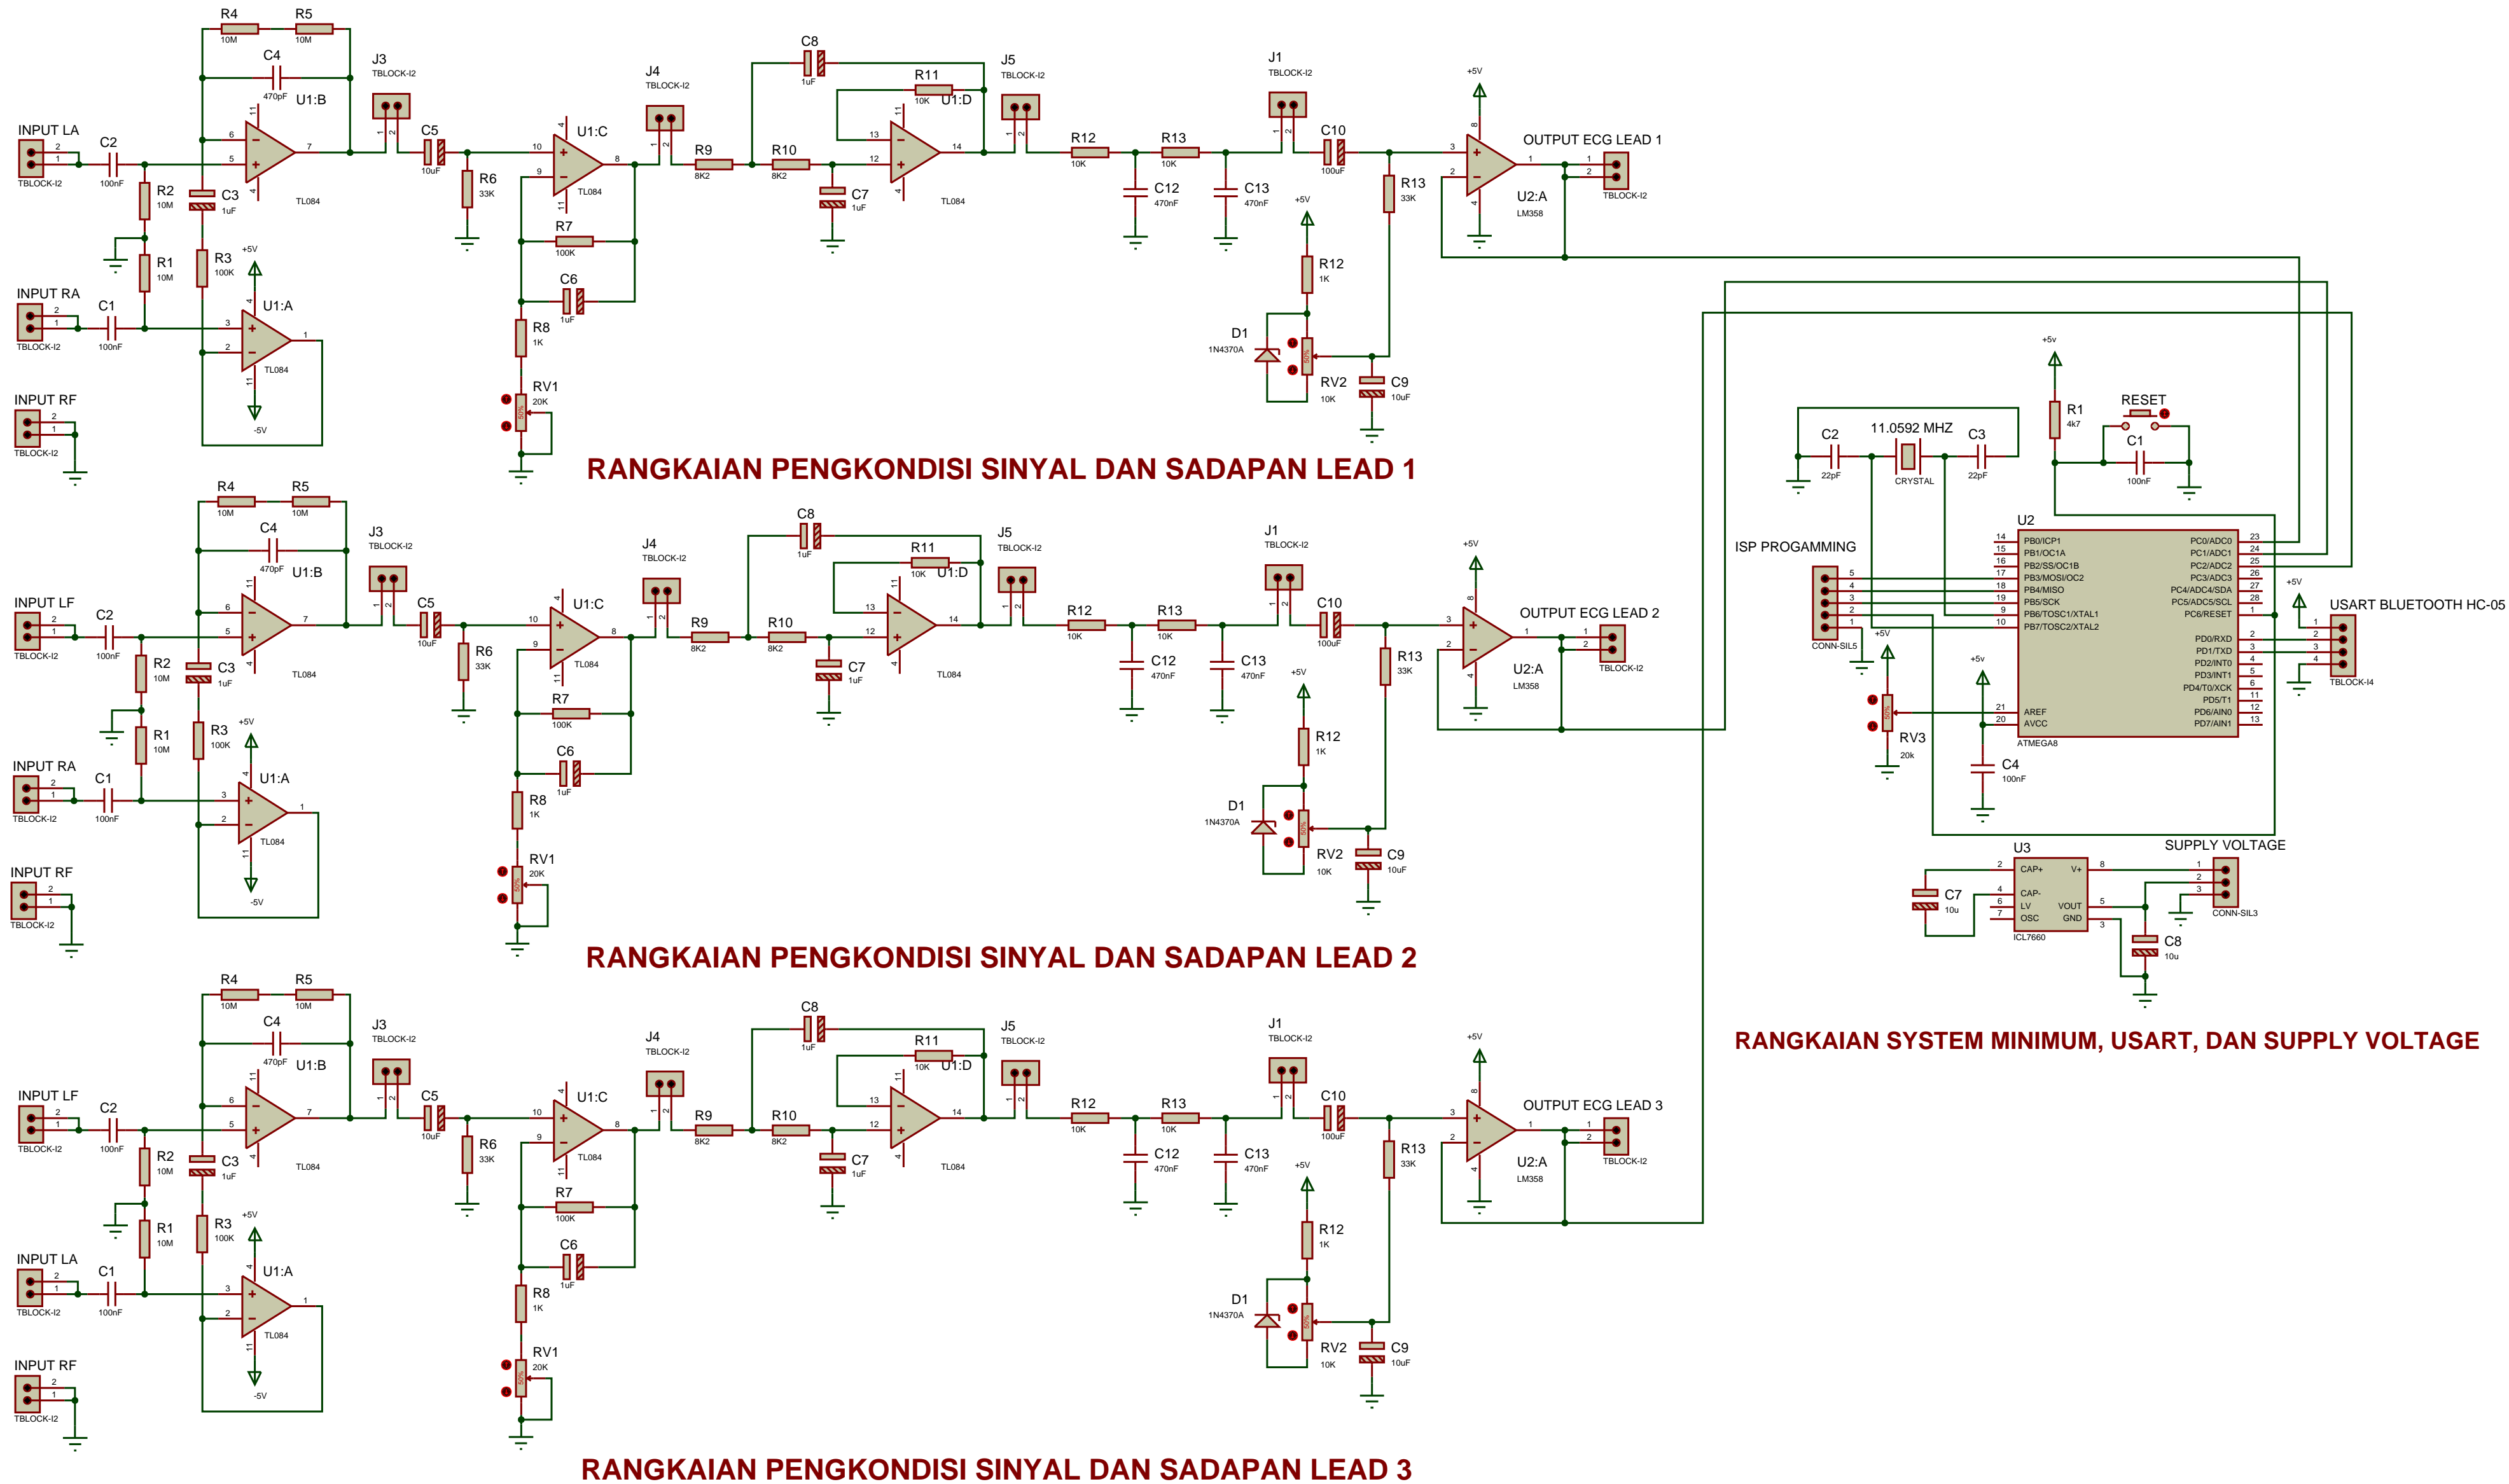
R4 10M R5 10M
C4 470pF U1:B
INPUT LA 2 1 TBLOCK-I2
C2 100nF
R2 10M
C3 1uF
R1 10M
R3 100K
+5V
U1:A
INPUT RA 2 1 TBLOCK-I2
C1 100nF
TL084
-5V
INPUT RF 2 1 TBLOCK-I2
TL084
J3 TBLOCK-I2
C5 10uF
R6 33K
J4 TBLOCK-I2
U1:C
TL084
R7 100K
C6 1uF
R8 1K
RV1 20K
C8 1uF
R9 8K2
R10 8K2
R11 10K U1:D
C7 1uF
TL084
J5 TBLOCK-I2
R12 10K
R13 10K
C12 470nF
C13 470nF
J1 TBLOCK-I2
C10 100uF
+5V
R12 1K
D1 1N4370A
RV2 10K
C9 10uF
R13 33K
+5V
U2:A LM358
OUTPUT ECG LEAD 1
TBLOCK-I2
RANGKAIAN PENGKONDISI SINYAL DAN SADAPAN LEAD 1

R4 10M R5 10M
C4 470pF U1:B
INPUT LF 2 1 TBLOCK-I2
C2 100nF
R2 10M
C3 1uF
R1 10M
R3 100K
U1:A
INPUT RA TBLOCK-I2
C1 100nF
TL084
-5V
INPUT RF TBLOCK-I2
J3 TBLOCK-I2
C5 10uF
R6 33K
J4 TBLOCK-I2
U1:C TL084
R7 100K
C6 1uF
R8 1K
RV1 20K
C8 1uF
R9 8K2
R10 8K2
R11 10K U1:D
C7 1uF
J5 TBLOCK-I2
R12 10K
R13 10K
C12 470nF
C13 470nF
J1 TBLOCK-I2
C10 100uF
R12 1K
D1 1N4370A
RV2 10K
C9 10uF
R13 33K
U2:A LM358
OUTPUT ECG LEAD 2
TBLOCK-I2
RANGKAIAN PENGKONDISI SINYAL DAN SADAPAN LEAD 2

R4 10M R5 10M
C4 470pF U1:B
INPUT LF TBLOCK-I2
C2 100nF
R2 10M
C3 1uF
R1 10M
R3 100K
U1:A
INPUT LA TBLOCK-I2
C1 100nF
TL084
-5V
INPUT RF TBLOCK-I2
J3 TBLOCK-I2
C5 10uF
R6 33K
J4 TBLOCK-I2
U1:C TL084
R7 100K
C6 1uF
R8 1K
RV1 20K
C8 1uF
R9 8K2
R10 8K2
R11 10K U1:D
C7 1uF
J5 TBLOCK-I2
R12 10K
R13 10K
C12 470nF
C13 470nF
J1 TBLOCK-I2
C10 100uF
R12 1K
D1 1N4370A
RV2 10K
C9 10uF
R13 33K
U2:A LM358
OUTPUT ECG LEAD 3
TBLOCK-I2
RANGKAIAN PENGKONDISI SINYAL DAN SADAPAN LEAD 3

+5v
R1 4k7
RESET
C1 100nF
C2 22pF
11.0592 MHZ CRYSTAL
C3 22pF
ISP PROGAMMING
CONN-SIL5
U2
PB0/ICP1 PB1/OC1A PB2/SS/OC1B PB3/MOSI/OC2 PB4/MISO PB5/SCK PB6/TOSC1/XTAL1 PB7/TOSC2/XTAL2
PC0/ADC0 PC1/ADC1 PC2/ADC2 PC3/ADC3 PC4/ADC4/SDA PC5/ADC5/SCL PC6/RESET
PD0/RXD PD1/TXD PD2/INT0 PD3/INT1 PD4/T0/XCK PD5/T1 PD6/AIN0 PD7/AIN1
AREF AVCC
ATMEGA8
RV3 20k
C4 100nF
USART BLUETOOTH HC-05
TBLOCK-I4
U3
CAP+ CAP- LV OSC V+ VOUT GND
ICL7660
C7 10u
C8 10u
SUPPLY VOLTAGE
CONN-SIL3
RANGKAIAN SYSTEM MINIMUM, USART, DAN SUPPLY VOLTAGE